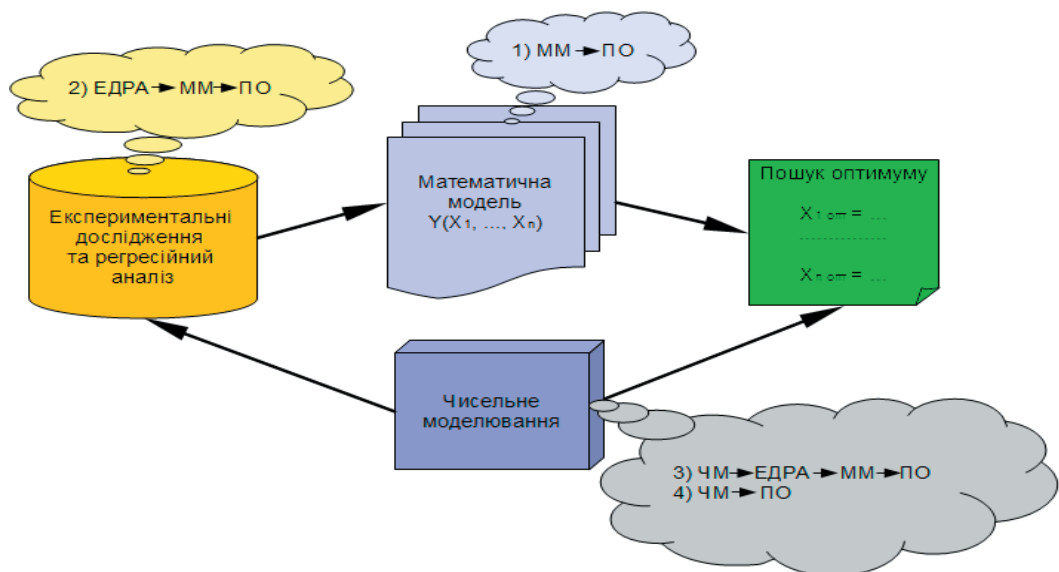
1) ММ → ПО

2) ЕДРА → ММ → ПО

Експериментальні дослідження та регресійний аналіз

Математична модель $Y(X_1, ..., X_n)$

Пошук оптимуму

$X_{1\ опт}$ = ...

..............

$X_{n\ опт}$ = ...

Чисельне моделювання

3) ЧМ → ЕДРА → ММ → ПО
4) ЧМ → ПО